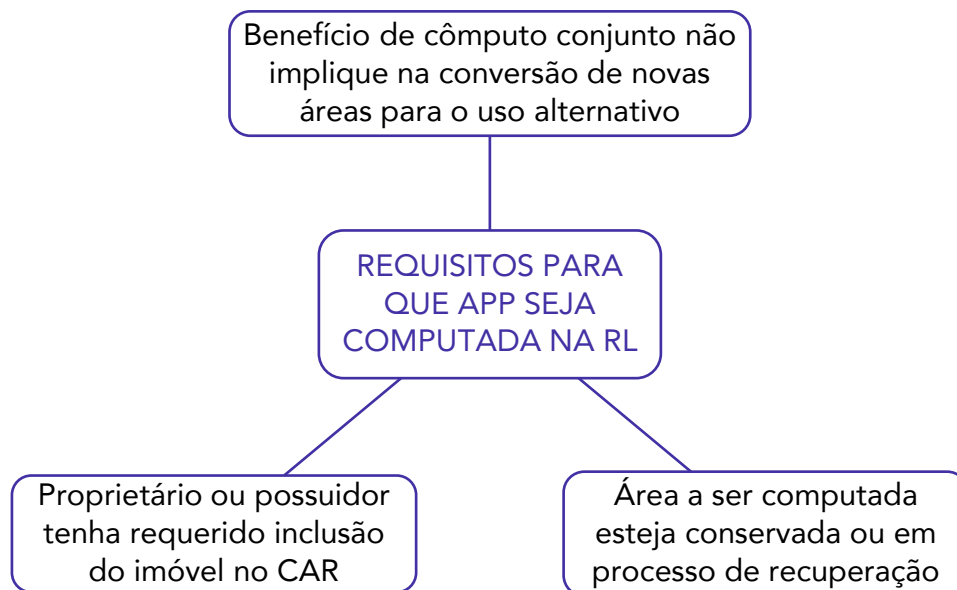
Benefício de cômputo conjunto não implique na conversão de novas áreas para o uso alternativo

REQUISITOS PARA QUE APP SEJA COMPUTADA NA RL

Proprietário ou possuidor tenha requerido inclusão do imóvel no CAR

Área a ser computada esteja conservada ou em processo de recuperação